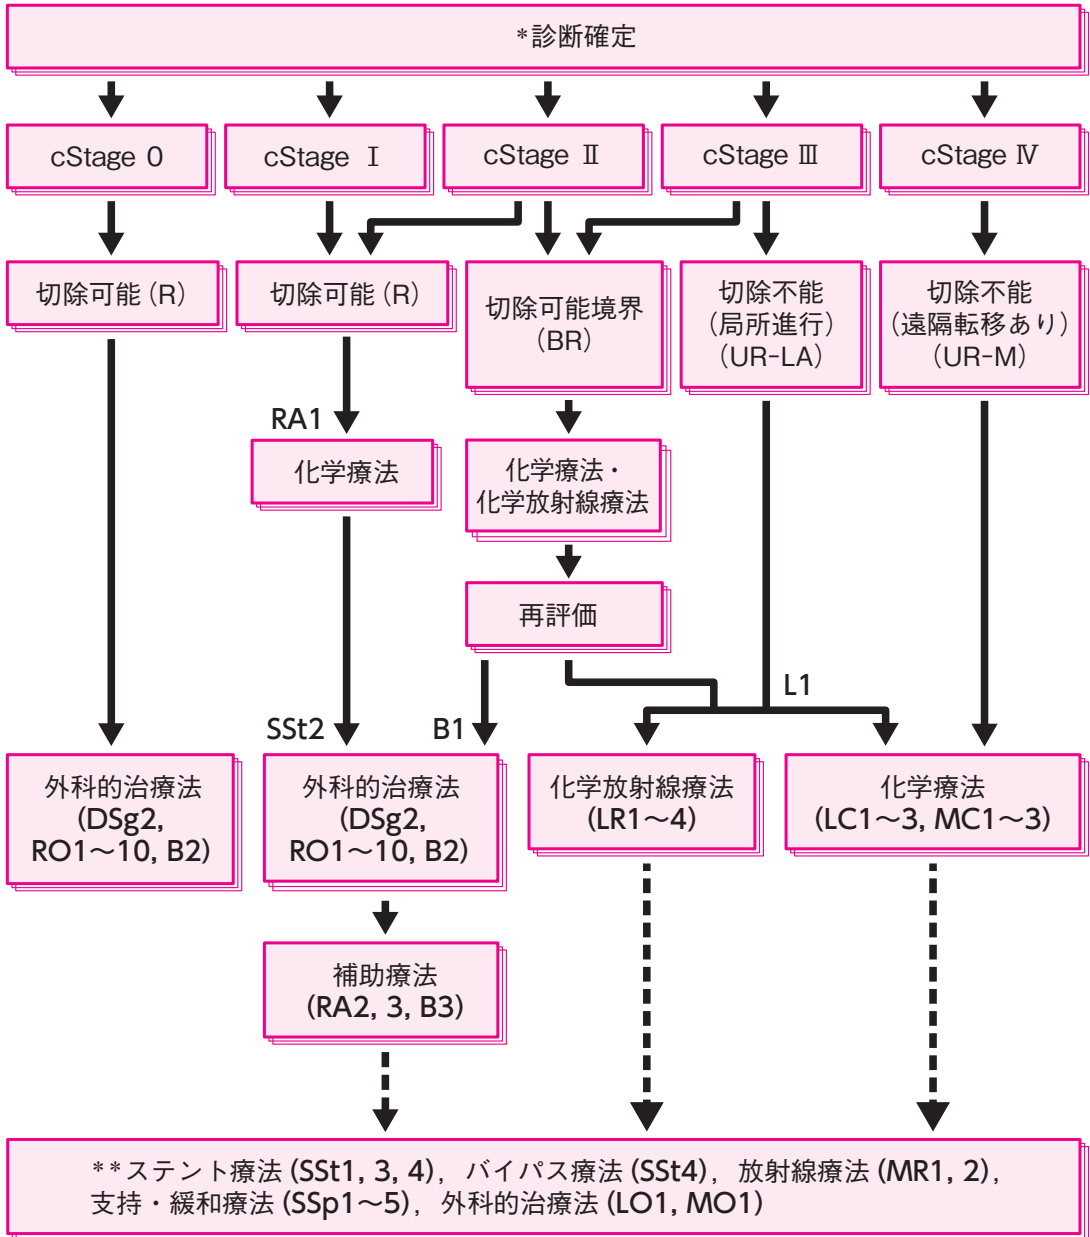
*診断確定

cStage 0

cStage Ⅰ

cStage Ⅱ

cStage Ⅲ

cStage Ⅳ

切除可能（R）

切除可能（R）

切除可能境界（BR）

切除不能（局所進行）（UR-LA）

切除不能（遠隔転移あり）（UR-M）

RA1

化学療法

化学療法・化学放射線療法

再評価

L1

SSt2

B1

外科的治療法（DSg2, RO1〜10, B2）

外科的治療法（DSg2, RO1〜10, B2）

化学放射線療法（LR1〜4）

化学療法（LC1〜3, MC1〜3）

補助療法（RA2, 3, B3）

**ステント療法（SSt1, 3, 4），バイパス療法（SSt4），放射線療法（MR1, 2），支持・緩和療法（SSp1〜5），外科的治療法（LO1, MO1）